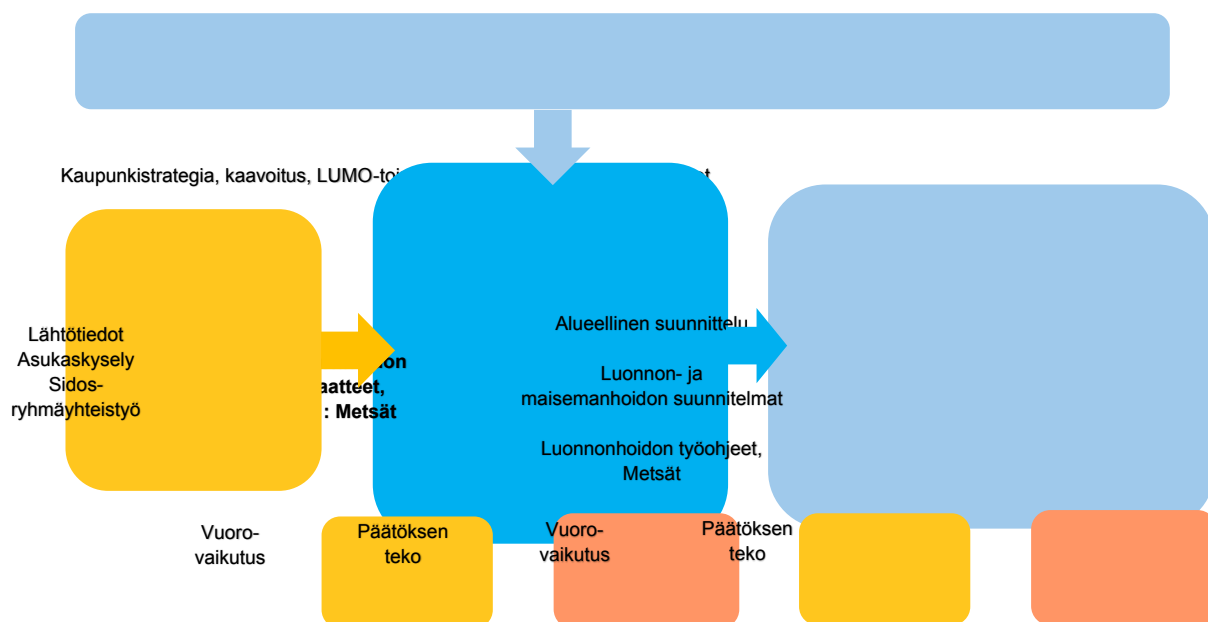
Kaupunkistrategia, kaavoitus, LUMO-toi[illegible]

Lähtötiedot
Asukaskysely
Sidosryhmäyhteistyö

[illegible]on
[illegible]aatteet,
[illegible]: Metsät

Alueellinen suunnittelu

Luonnon- ja maisemanhoidon suunnitelmat

Luonnonhoidon työohjeet, Metsät

Vuorovaikutus

Päätöksen teko

Vuorovaikutus

Päätöksen teko